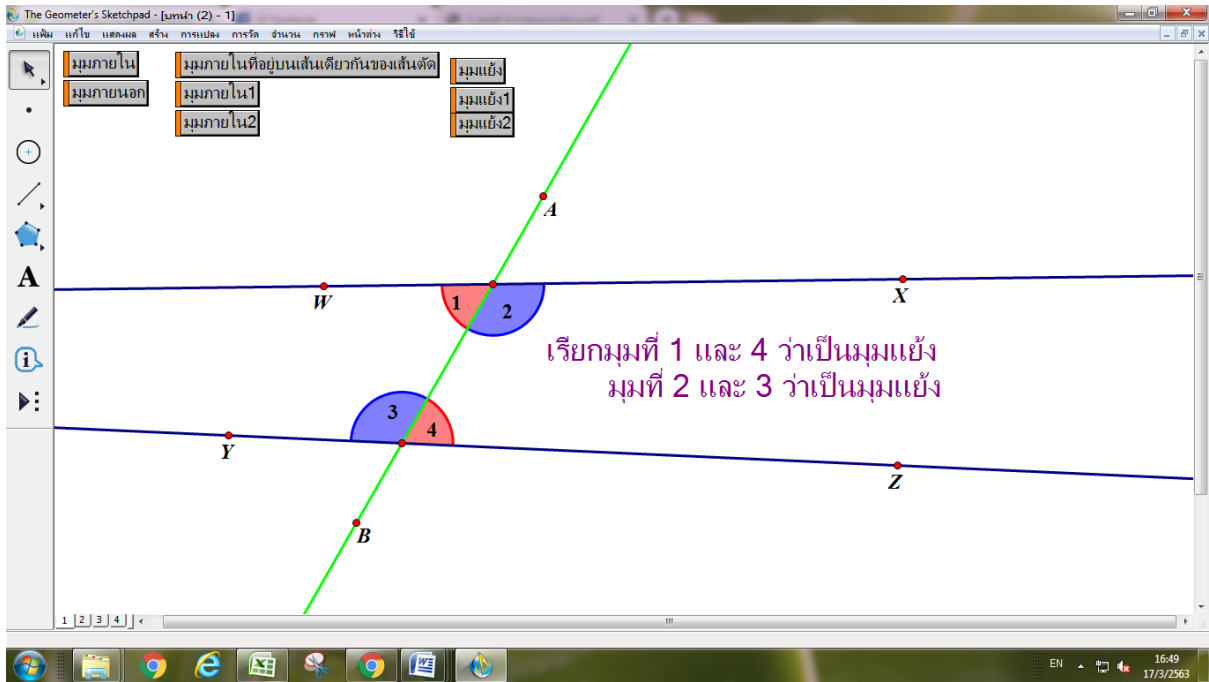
The Geometer's Sketchpad - [บทนำ (2) - 1]

แฟ้ม แก้ไข แสดงผล สร้าง การแปลง การวัด จำนวน กราฟ หน้าต่าง วิธีใช้

มุมภายใน
มุมภายนอก
มุมภายในที่อยู่บนเส้นเดียวกันของเส้นตัด
มุมภายใน1
มุมภายใน2
มุมแย้ง
มุมแย้ง1
มุมแย้ง2

A
W
X
1
2
เรียกมุมที่ 1 และ 4 ว่าเป็นมุมแย้ง
มุมที่ 2 และ 3 ว่าเป็นมุมแย้ง
3
4
Y
Z
B

1 2 3 4

EN 16:49 17/3/2563